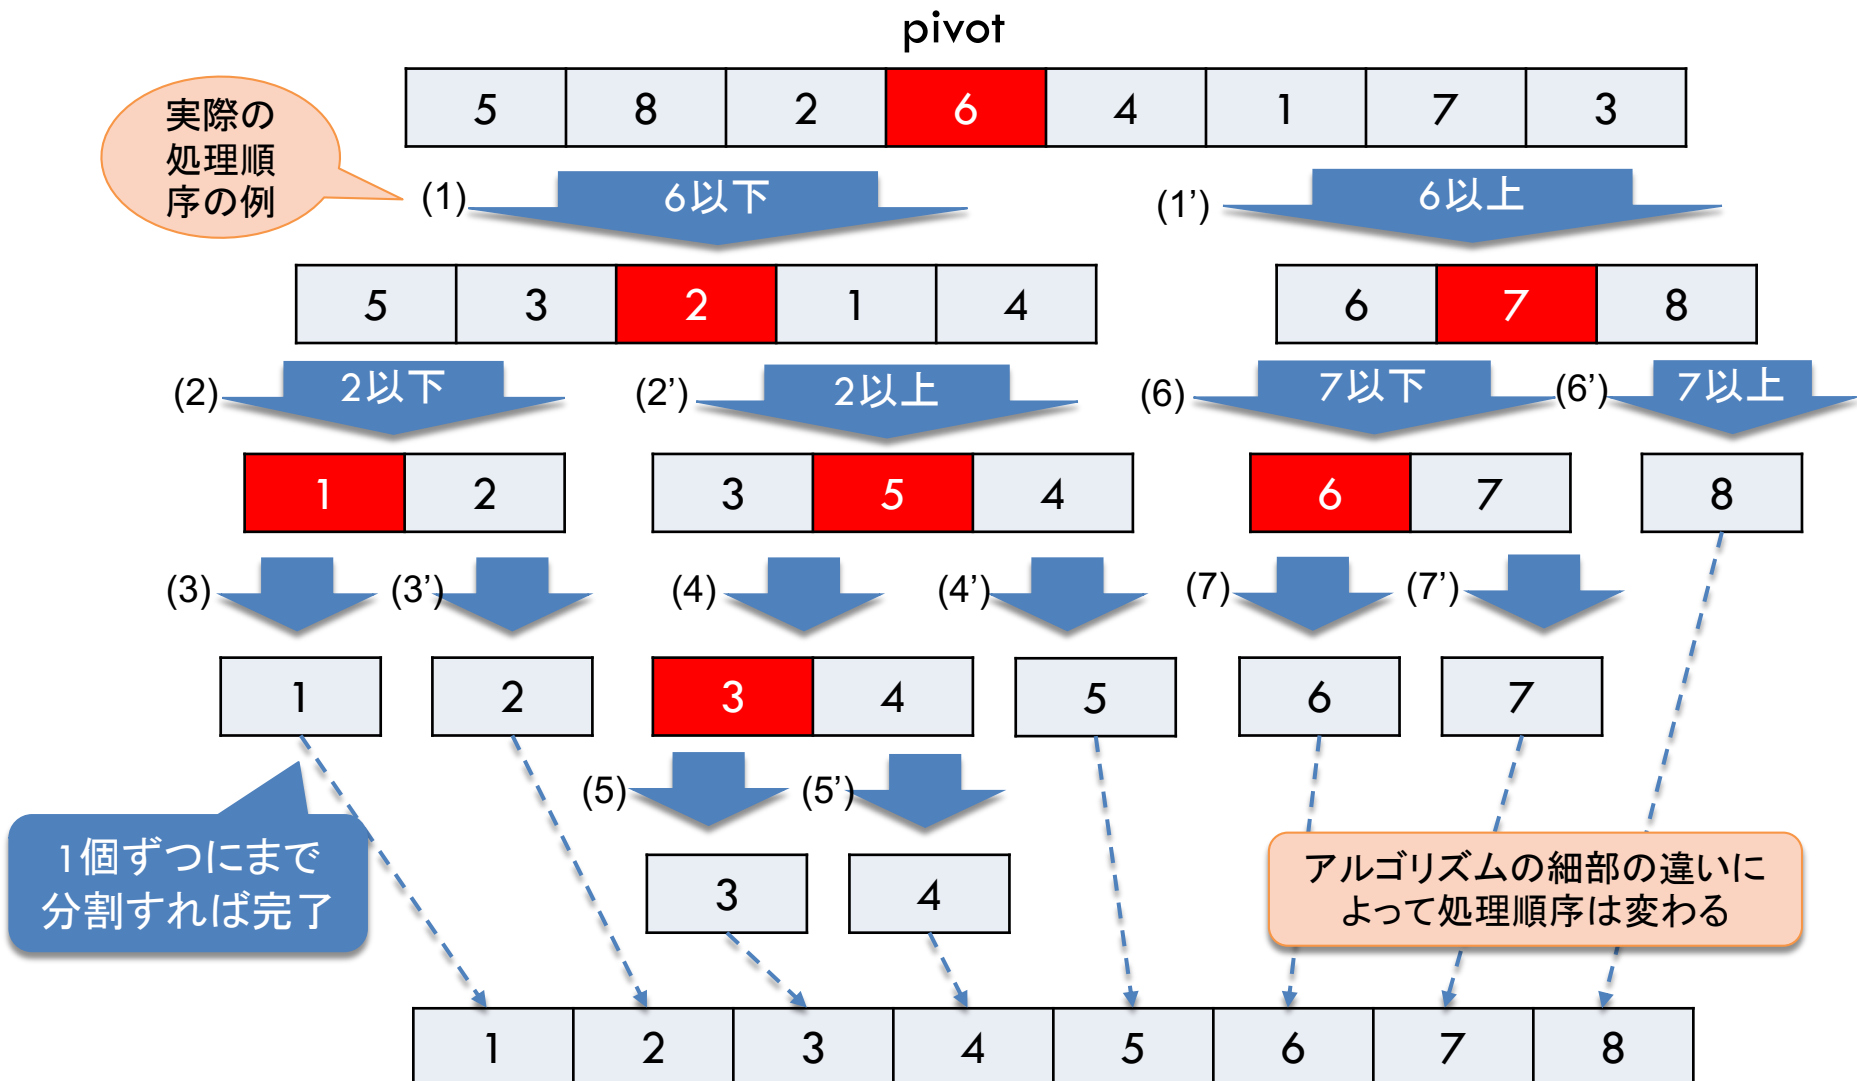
pivot

| 5 | 8 | 2 | 6 | 4 | 1 | 7 | 3 |
|---|---|---|---|---|---|---|---|

実際の処理順序の例

(1) 6以下

(1’) 6以上

| 5 | 3 | 2 | 1 | 4 |
|---|---|---|---|---|

| 6 | 7 | 8 |
|---|---|---|

(2) 2以下

(2’) 2以上

(6) 7以下

(6’) 7以上

| 1 | 2 |
|---|---|

| 3 | 5 | 4 |
|---|---|---|

| 6 | 7 |
|---|---|

8

(3) (3’) (4) (4’) (7) (7’)

1

2

| 3 | 4 |
|---|---|

5

6

7

(5) (5’)

3

4

1個ずつにまで分割すれば完了

アルゴリズムの細部の違いによって処理順序は変わる

| 1 | 2 | 3 | 4 | 5 | 6 | 7 | 8 |
|---|---|---|---|---|---|---|---|